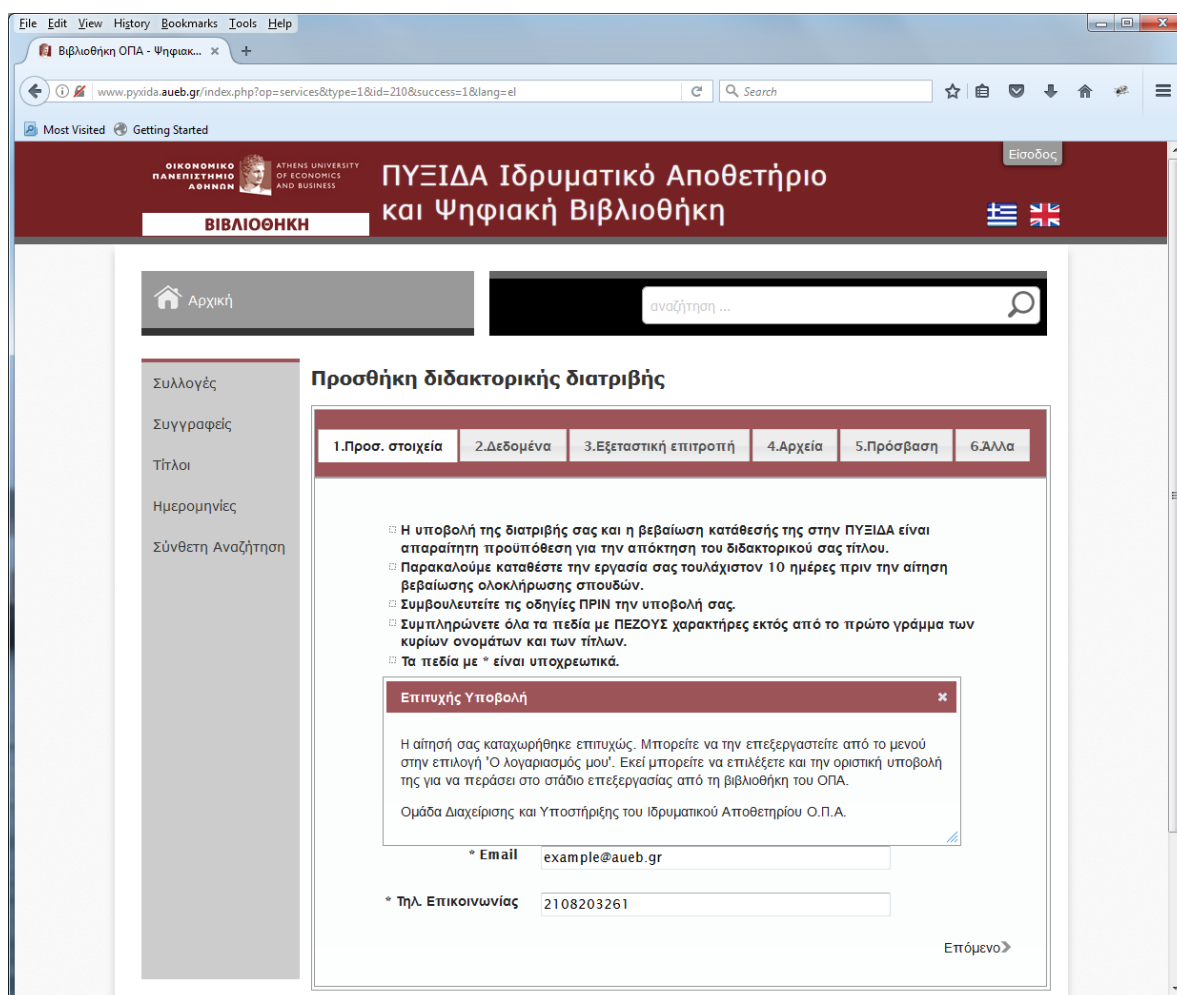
File Edit View History Bookmarks Tools Help

Βιβλιοθήκη ΟΠΑ - Ψηφιακ... ×

www.pyxida.aueb.gr/index.php?op=services&type=1&id=210&success=1&lang=el

Search

Most Visited Getting Started

Είσοδος

ΟΙΚΟΝΟΜΙΚΟ ΠΑΝΕΠΙΣΤΗΜΙΟ ΑΘΗΝΩΝ ATHENS UNIVERSITY OF ECONOMICS AND BUSINESS

ΒΙΒΛΙΟΘΗΚΗ

ΠΥΞΙΔΑ Ιδρυματικό Αποθετήριο και Ψηφιακή Βιβλιοθήκη

Αρχική

αναζήτηση ...

Συλλογές

Συγγραφείς

Τίτλοι

Ημερομηνίες

Σύνθετη Αναζήτηση

Προσθήκη διδακτορικής διατριβής

| 1.Προσ. στοιχεία | 2.Δεδομένα | 3.Εξεταστική επιτροπή | 4.Αρχεία | 5.Πρόσβαση | 6.Άλλα |
|---|---|---|---|---|---|

Η υποβολή της διατριβής σας και η βεβαίωση κατάθεσής της στην ΠΥΞΙΔΑ είναι απαραίτητη προϋπόθεση για την απόκτηση του διδακτορικού σας τίτλου.
Παρακαλούμε καταθέστε την εργασία σας τουλάχιστον 10 ημέρες πριν την αίτηση βεβαίωσης ολοκλήρωσης σπουδών.
Συμβουλευτείτε τις οδηγίες ΠΡΙΝ την υποβολή σας.
Συμπληρώνετε όλα τα πεδία με ΠΕΖΟΥΣ χαρακτήρες εκτός από το πρώτο γράμμα των κυρίων ονομάτων και των τίτλων.
Τα πεδία με * είναι υποχρεωτικά.

Επιτυχής Υποβολή ×

Η αίτησή σας καταχωρήθηκε επιτυχώς. Μπορείτε να την επεξεργαστείτε από το μενού στην επιλογή 'Ο λογαριασμός μου'. Εκεί μπορείτε να επιλέξετε και την οριστική υποβολή της για να περάσει στο στάδιο επεξεργασίας από τη βιβλιοθήκη του ΟΠΑ.

Ομάδα Διαχείρισης και Υποστήριξης του Ιδρυματικού Αποθετηρίου Ο.Π.Α.

* Email example@aueb.gr

* Τηλ. Επικοινωνίας 2108203261

Επόμενο